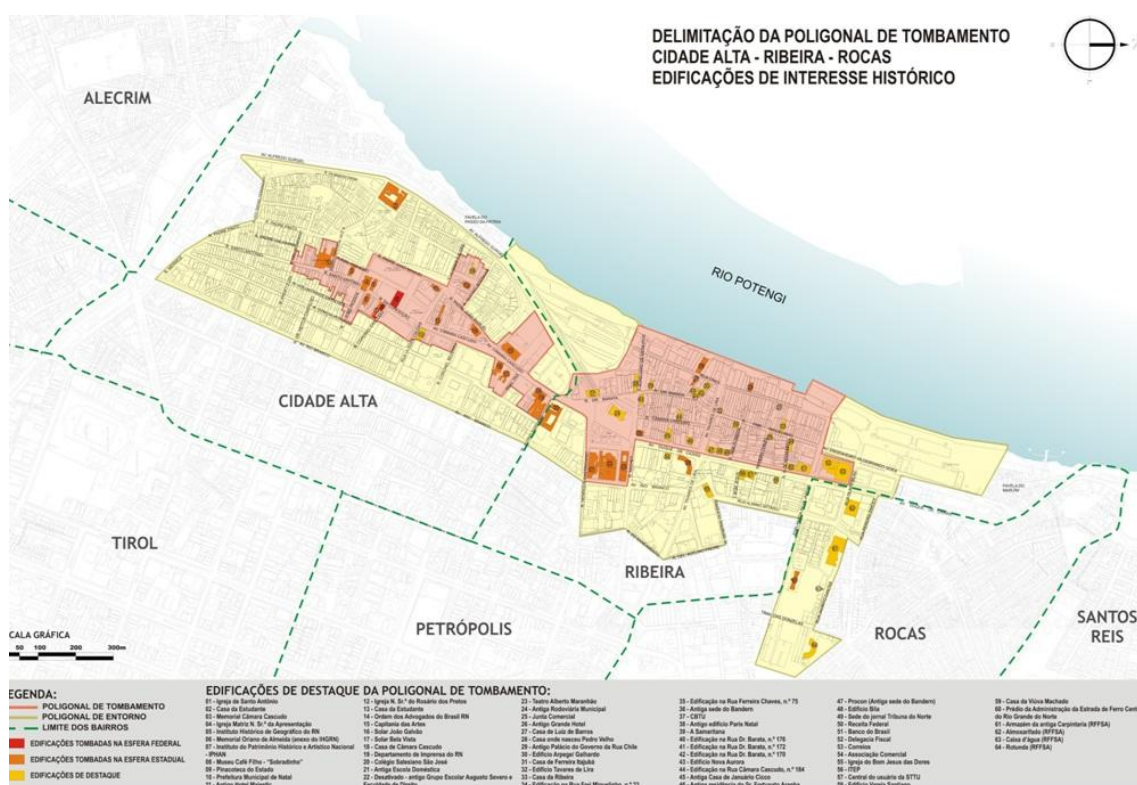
DELIMITAÇÃO DA POLIGONAL DE TOMBAMENTO
CIDADE ALTA - RIBEIRA - ROCAS
EDIFICAÇÕES DE INTERESSE HISTÓRICO

ALECRIM

RIO POTENGI

CIDADE ALTA

TIROL

RIBEIRA

PETRÓPOLIS

ROCAS

SANTOS REIS

CALA GRÁFICA
50 100 200 300m

EGENDA:
POLIGONAL DE TOMBAMENTO
POLIGONAL DE ENTORNO
LIMITE DOS BAIRROS
EDIFICAÇÕES TOMBADAS NA ESFERA FEDERAL
EDIFICAÇÕES TOMBADAS NA ESFERA ESTADUAL
EDIFICAÇÕES DE DESTAQUE

EDIFICAÇÕES DE DESTAQUE DA POLIGONAL DE TOMBAMENTO:
01 - Igreja de Santo Antônio
02 - Casa do Estudante
03 - Memorial Câmara Cascudo
04 - Igreja Matriz N. Sr.ª da Apresentação
05 - Instituto Histórico e Geográfico do RN
06 - Memorial Oriano de Almeida (anexo do IHGRN)
07 - Instituto do Patrimônio Histórico e Artístico Nacional - IPHAN
08 - Museu Café Filho - "Sobradinho"
09 - Pinacoteca do Estado
10 - Prefeitura Municipal de Natal
12 - Igreja N. Sr.ª do Rosário dos Pretos
13 - Casa do Estudante
14 - Ordem dos Advogados do Brasil RN
15 - Capitania das Artes
16 - Solar João Galvão
17 - Solar Bela Vista
18 - Casa de Câmara Cascudo
19 - Departamento de Imprensa do RN
20 - Colégio Salesiano São José
21 - Antiga Escola Doméstica
22 - Desativado - antigo Grupo Escolar Augusto Severo e Faculdade de Direito
23 - Teatro Alberto Maranhão
24 - Antiga Rodoviária Municipal
25 - Junta Comercial
26 - Antigo Grande Hotel
27 - Casa de Luiz de Barros
28 - Casa onde nasceu Pedro Velho
29 - Antigo Palácio do Governo da Rua Chile
30 - Edifício Arpege/ Galhardo
31 - Casa de Ferreira Itajubá
32 - Edifício Tavares de Lira
33 - Casa da Ribeira
35 - Edificação na Rua Ferreira Chaves, n.º 75
36 - Antiga sede do Bandern
37 - CBTU
38 - Antigo edifício Paris Natal
39 - A Samaritana
40 - Edificação na Rua Dr. Barata, n.º 176
41 - Edificação na Rua Dr. Barata, n.º 172
42 - Edificação na Rua Dr. Barata, n.º 170
43 - Edifício Nova Aurora
44 - Edificação na Rua Câmara Cascudo, n.º 184
45 - Antiga Casa de Januário Cicco
47 - Procon (Antiga sede do Bandern)
48 - Edifício Bila
49 - Sede do jornal Tribuna do Norte
50 - Receita Federal
51 - Banco do Brasil
52 - Delegacia Fiscal
53 - Correios
54 - Associação Comercial
55 - Igreja do Bom Jesus das Dores
56 - ITEP
57 - Central do usuário da STTU
59 - Casa da Viúva Machado
60 - Prédio da Administração da Estrada de Ferro Central do Rio Grande do Norte
61 - Armazém da antiga Carpintaria (RFFSA)
62 - Almoxarifado (RFFSA)
63 - Caixa d'água (RFFSA)
64 - Rotunda (RFFSA)